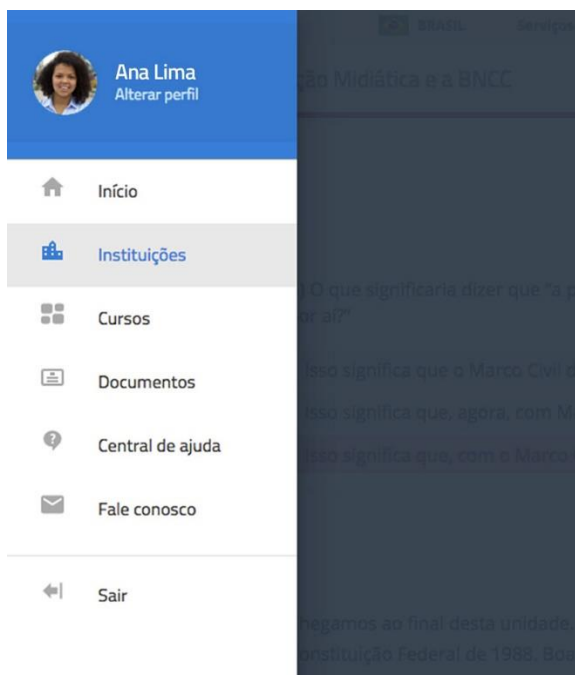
BRASIL Serviços

Ana Lima
Alterar perfil

ção Midiática e a BNCC.

Início

Instituições

Cursos

Documentos

Central de ajuda

Fale conosco

Sair

O que significaria dizer que "a p
or aí?"

isso significa que o Marco Civil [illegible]

isso significa que, agora, com M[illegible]

isso significa que, com o Marco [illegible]

hegamos ao final desta unidade.
onstituição Federal de 1988. Boa